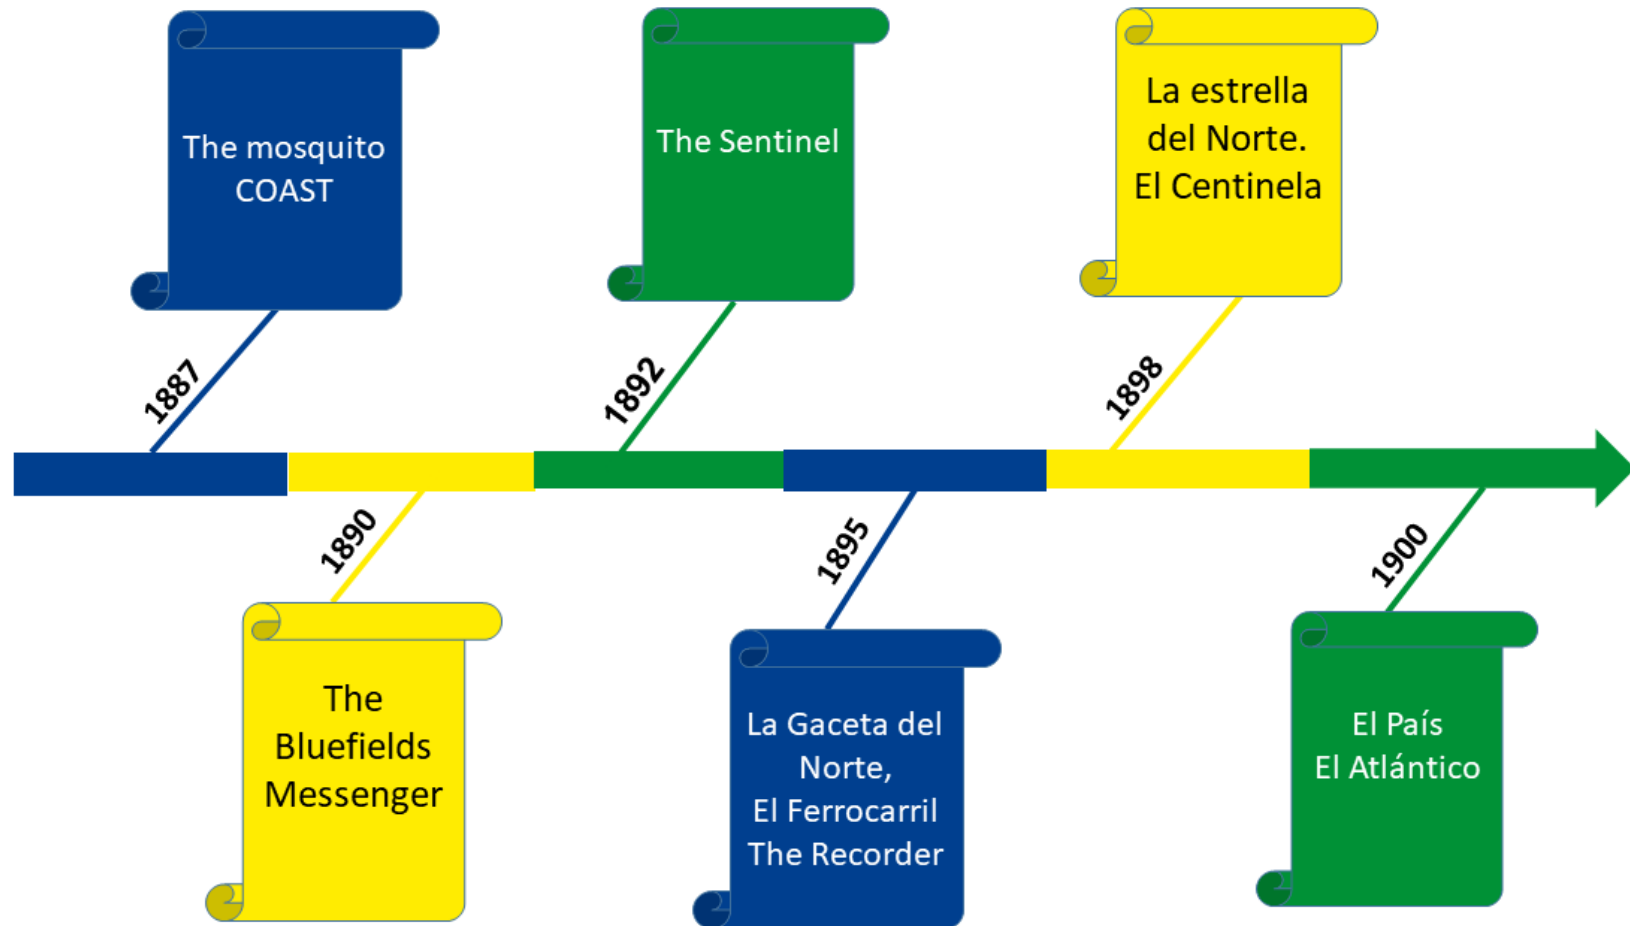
The mosquito COAST

1887

The Sentinel

1892

La estrella del Norte.
El Centinela

1898

1890

The Bluefields Messenger

1895

La Gaceta del Norte,
El Ferrocarril
The Recorder

1900

El País
El Atlántico